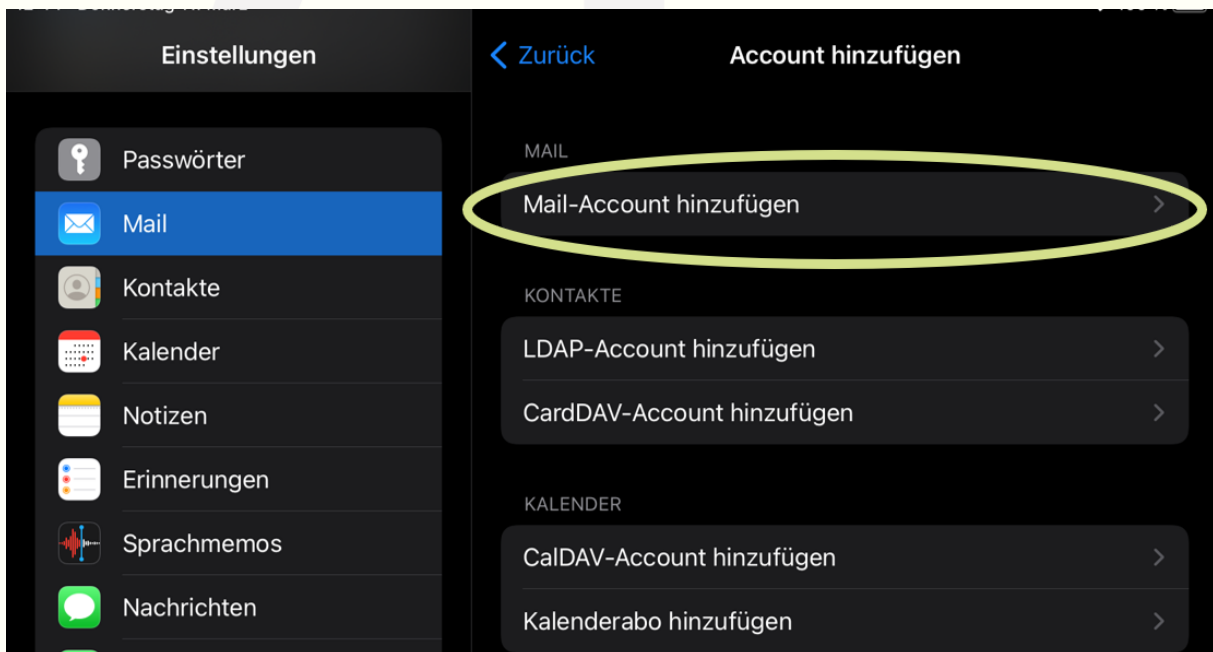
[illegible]

Einstellungen

Passwörter
Mail
Kontakte
Kalender
Notizen
Erinnerungen
Sprachmemos
Nachrichten

< Zurück
Account hinzufügen

MAIL
Mail-Account hinzufügen

KONTAKTE
LDAP-Account hinzufügen
CardDAV-Account hinzufügen

KALENDER
CalDAV-Account hinzufügen
Kalenderabo hinzufügen